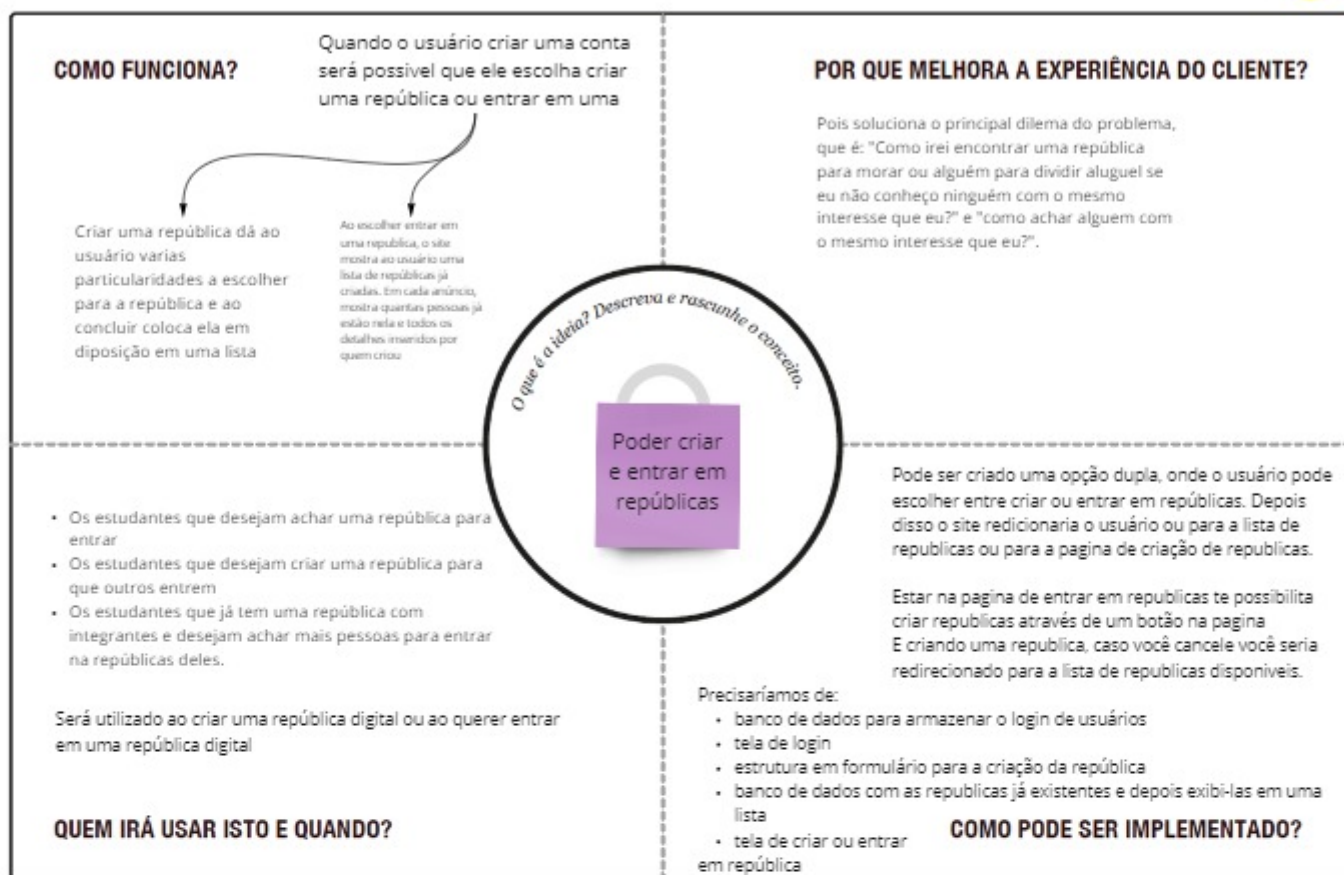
COMO FUNCIONA?

Quando o usuário criar uma conta será possivel que ele escolha criar uma república ou entrar em uma

Criar uma república dá ao usuário varias particularidades a escolher para a república e ao concluir coloca ela em diposição em uma lista

Ao escolher entrar em uma republica, o site mostra ao usuário uma lista de repúblicas já criadas. Em cada anúncio, mostra quantas pessoas já estão nela e todos os detalhes inseridos por quem criou

POR QUE MELHORA A EXPERIÊNCIA DO CLIENTE?

Pois soluciona o principal dilema do problema, que é: "Como irei encontrar uma república para morar ou alguém para dividir aluguel se eu não conheço ninguém com o mesmo interesse que eu?" e "como achar alguem com o mesmo interesse que eu?".

O que é a ideia? Descreva e rascunhe o conceito.

Poder criar e entrar em repúblicas

- Os estudantes que desejam achar uma república para entrar
- Os estudantes que desejam criar uma república para que outros entrem
- Os estudantes que já tem uma república com integrantes e desejam achar mais pessoas para entrar na repúblicas deles.

Será utilizado ao criar uma república digital ou ao querer entrar em uma república digital

QUEM IRÁ USAR ISTO E QUANDO?

Pode ser criado uma opção dupla, onde o usuário pode escolher entre criar ou entrar em repúblicas. Depois disso o site redicionaria o usuário ou para a lista de republicas ou para a pagina de criação de republicas.

Estar na pagina de entrar em republicas te possibilita criar republicas através de um botão na pagina
E criando uma republica, caso você cancele você seria redirecionado para a lista de republicas disponiveis.

Precisaríamos de:
- banco de dados para armazenar o login de usuários
- tela de login
- estrutura em formulário para a criação da república
- banco de dados com as republicas já existentes e depois exibi-las em uma lista
- tela de criar ou entrar em república

COMO PODE SER IMPLEMENTADO?